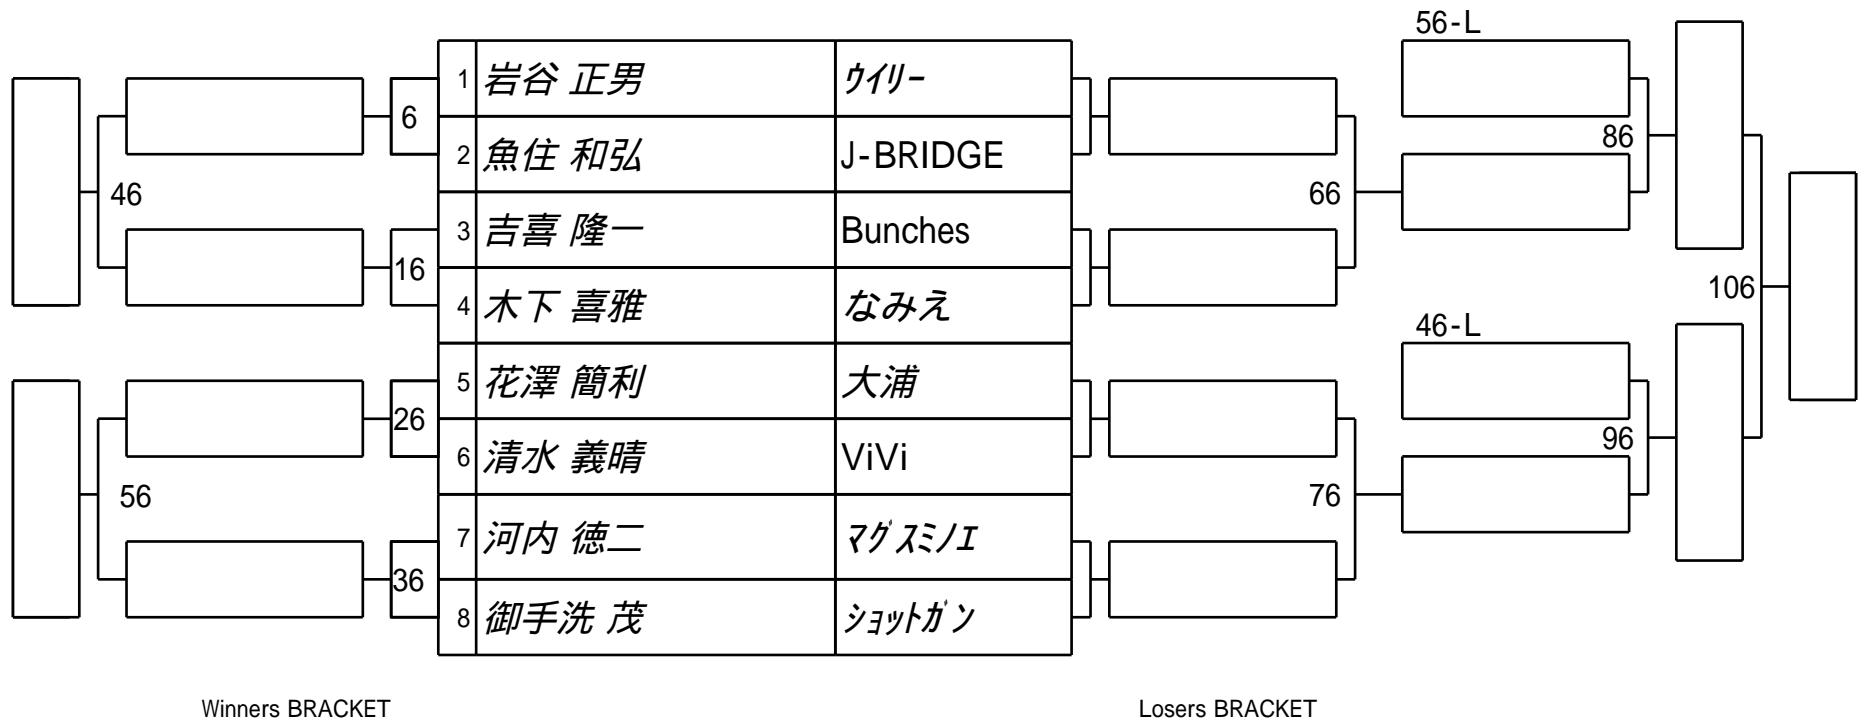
| | | |
|---|---|---|
| 1 | 岩谷 正男 | ｳｲﾘｰ |
| 2 | 魚住 和弘 | J-BRIDGE |
| 3 | 吉喜 隆一 | Bunches |
| 4 | 木下 喜雅 | なみえ |
| 5 | 花澤 簡利 | 大浦 |
| 6 | 清水 義晴 | ViVi |
| 7 | 河内 徳二 | ﾏｸﾞｽﾐﾉｴ |
| 8 | 御手洗 茂 | ｼｮｯﾄｶﾞﾝ |

6
16
26
36
46
56
66
76
56-L
46-L
86
96
106

Winners BRACKET

Losers BRACKET